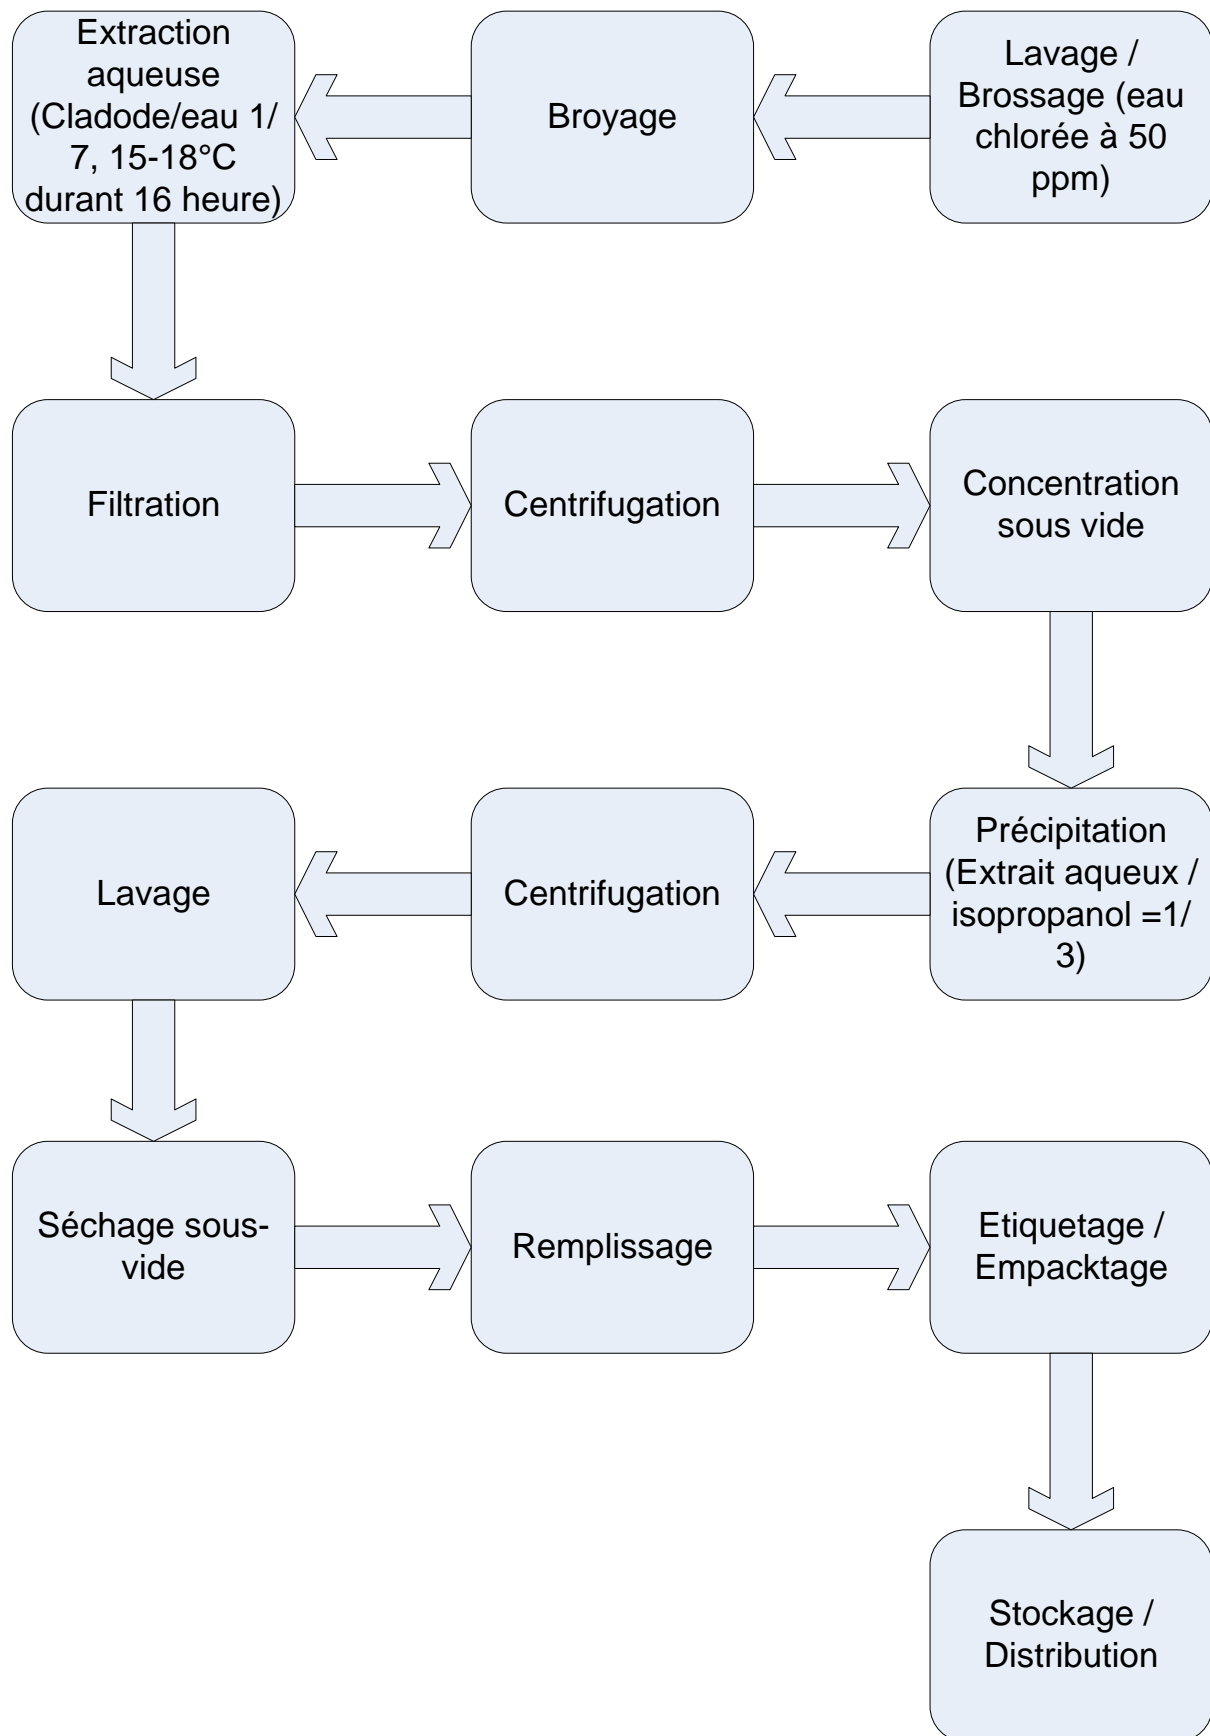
Lavage / Brossage (eau chlorée à 50 ppm)

Broyage

Extraction aqueuse (Cladode/eau 1/7, 15-18°C durant 16 heure)

Filtration

Centrifugation

Concentration sous vide

Précipitation (Extrait aqueux / isopropanol =1/3)

Centrifugation

Lavage

Séchage sous-vide

Remplissage

Etiquetage / Empacktage

Stockage / Distribution